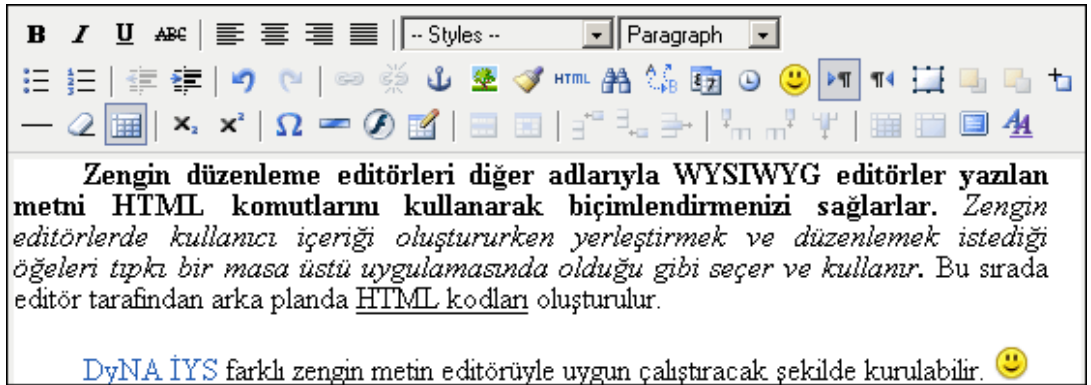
B I U ABC -- Styles -- Paragraph

HTML

**Zengin düzenleme editörleri diğer adlarıyla WYSIWYG editörler yazılan metni HTML komutlarını kullanarak biçimlendirmenizi sağlarlar.** *Zengin editörlerde kullanıcı içeriği oluştururken yerleştirmek ve düzenlemek istediği öğeleri tıpkı bir masa üstü uygulamasında olduğu gibi seçer ve kullanır.* Bu sırada editör tarafından arka planda HTML kodları oluşturulur.

DyNA İYS farklı zengin metin editörüyle uygun çalıştıracak şekilde kurulabilir.